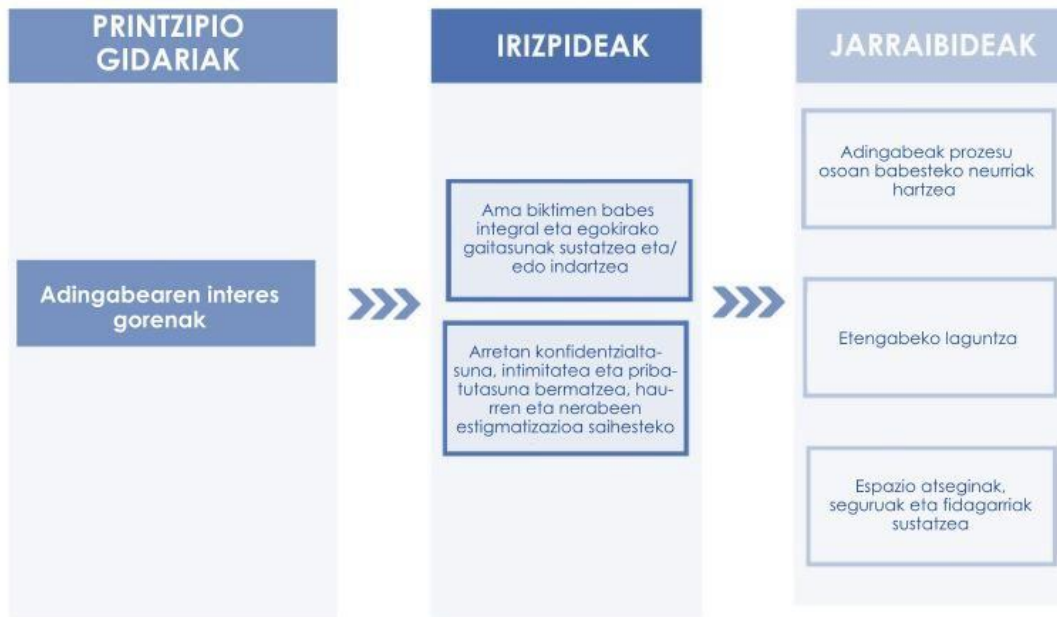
PRINTZIPIO GIDARIAK

Adingabearen interes gorenak

IRIZPIDEAK

Ama biktimen babes integral eta egokirako gaitasunak sustatzea eta/edo indartzea

Arretan konfidentzialtasuna, intimitatea eta pribatutasuna bermatzea, haurren eta nerabeen estigmatizazioa saihesteko

JARRAIBIDEAK

Adingabeak prozesu osoan babesteko neurriak hartzea

Etengabeko laguntza

Espazio atseginak, seguruak eta fidagarriak sustatzea